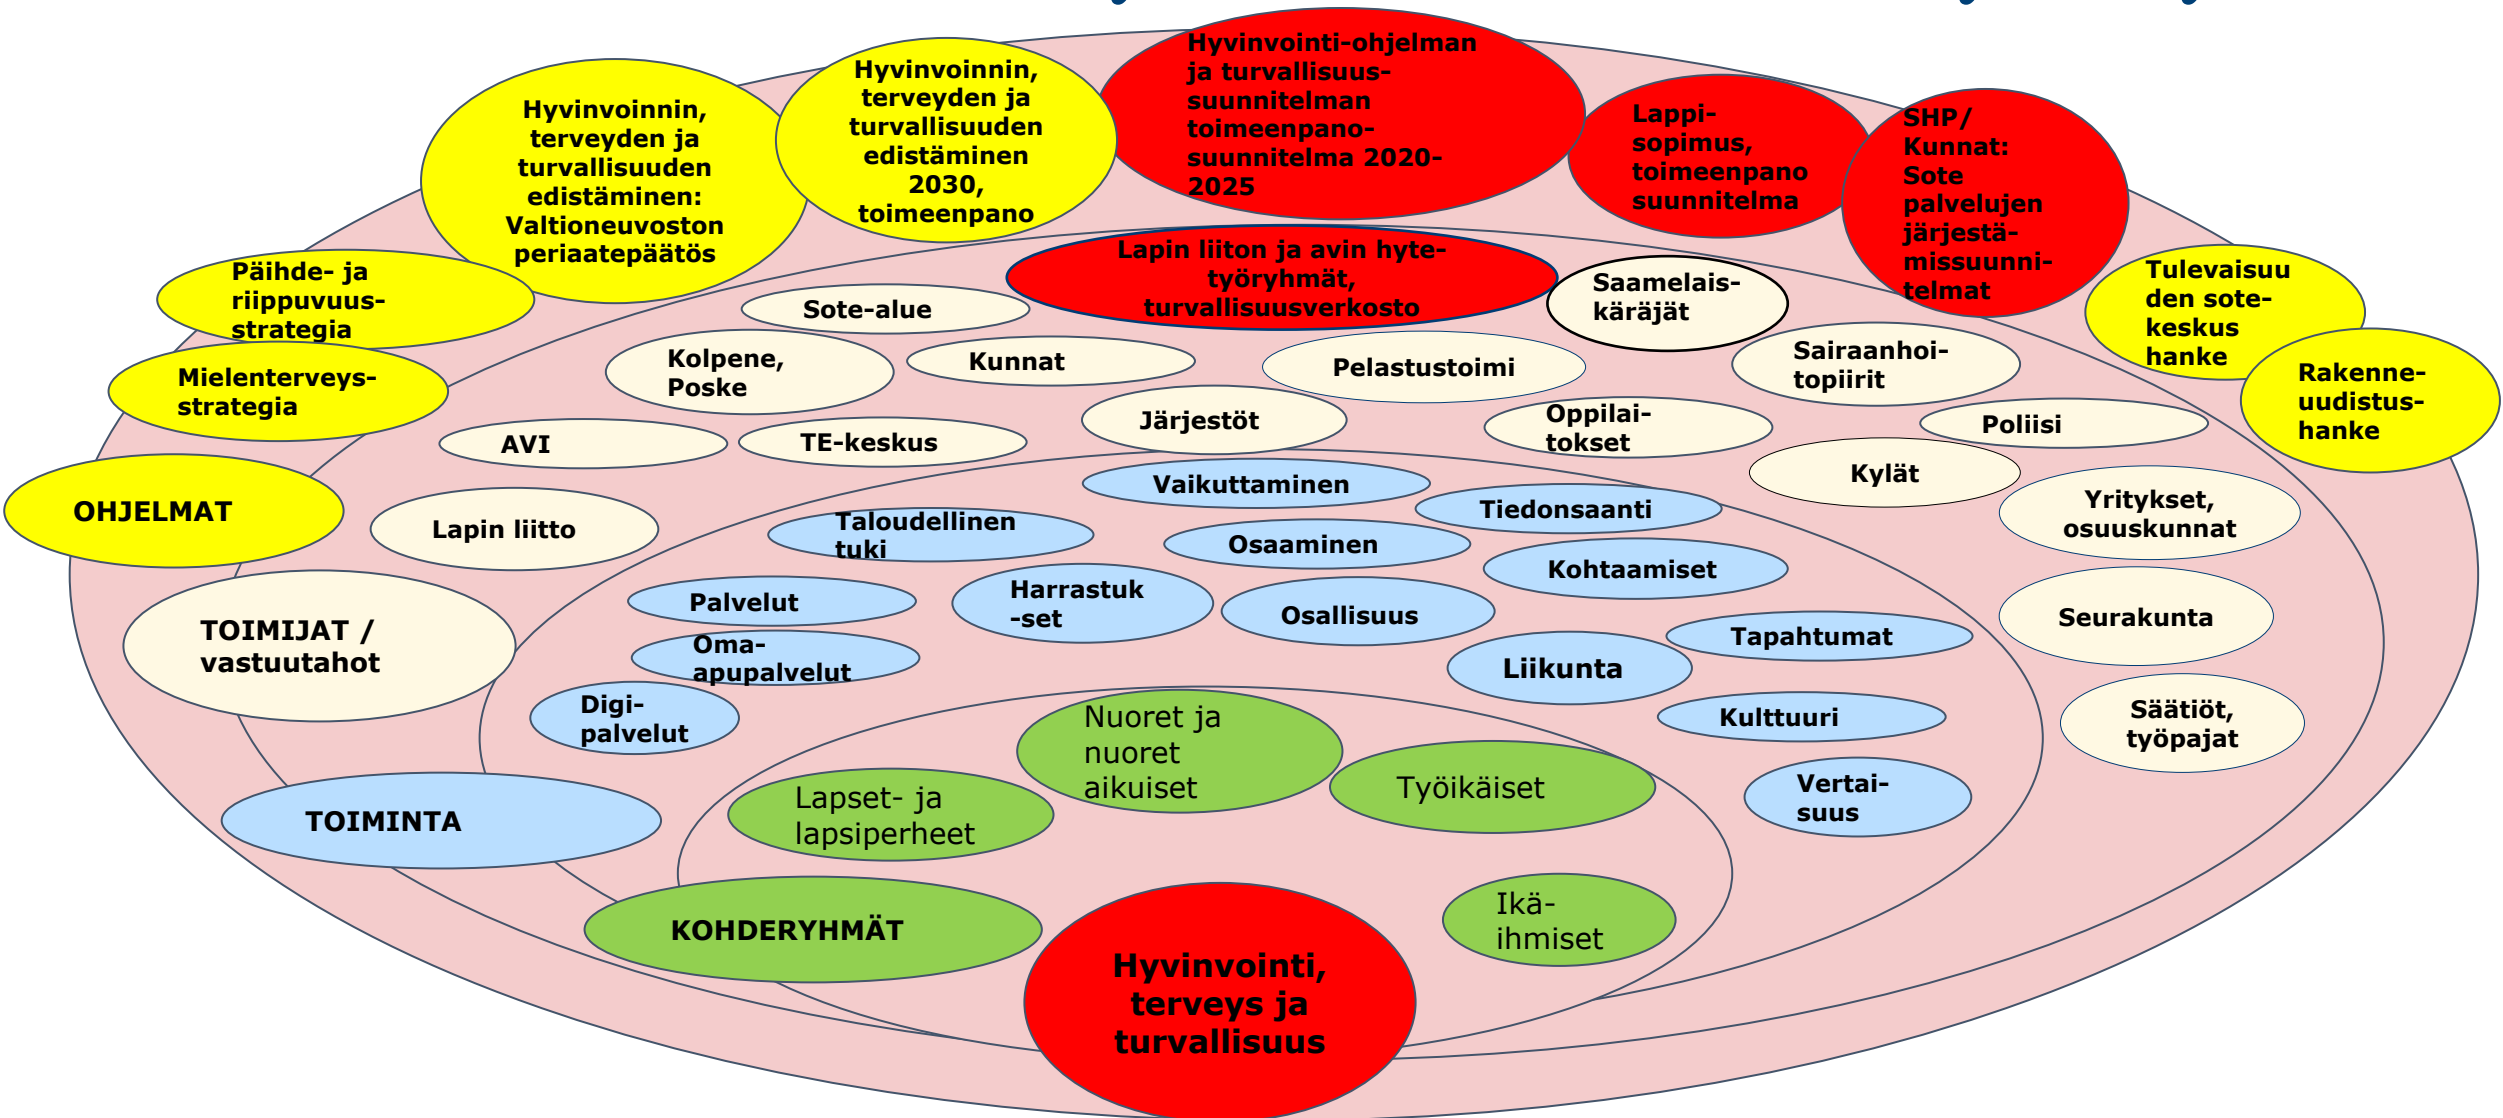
Hyvinvoinnin, terveyden ja turvallisuuden edistäminen: Valtioneuvoston periaatepäätös

Hyvinvoinnin, terveyden ja turvallisuuden edistäminen 2030, toimeenpano

Hyvinvointi-ohjelman ja turvallisuussuunnitelman toimeenpanosuunnitelma 2020-2025

Lappi-sopimus, toimeenpano suunnitelma

SHP/ Kunnat: Sote palvelujen järjestämissuunnitelmat

Päihde- ja riippuvuusstrategia

Lapin liiton ja avin hyte-työryhmät, turvallisuusverkosto

Saamelaiskäräjät

Tulevaisuuden sote-keskus hanke

Sote-alue

Mielenterveysstrategia

Kolpene, Poske

Kunnat

Pelastustoimi

Sairaanhoitopiirit

Rakenneuudistushanke

AVI

TE-keskus

Järjestöt

Oppilaitokset

Poliisi

Kylät

OHJELMAT

Lapin liitto

Vaikuttaminen

Tiedonsaanti

Taloudellinen tuki

Osaaminen

Yritykset, osuuskunnat

Kohtaamiset

Palvelut

Harrastuk-set

Osallisuus

Seurakunta

TOIMIJAT / vastuutahot

Oma-apupalvelut

Tapahtumat

Liikunta

Digi-palvelut

Kulttuuri

Säätiöt, työpajat

Nuoret ja nuoret aikuiset

Työikäiset

Vertaisuus

TOIMINTA

Lapset- ja lapsiperheet

Ikä-ihmiset

KOHDERYHMÄT

Hyvinvointi, terveys ja turvallisuus